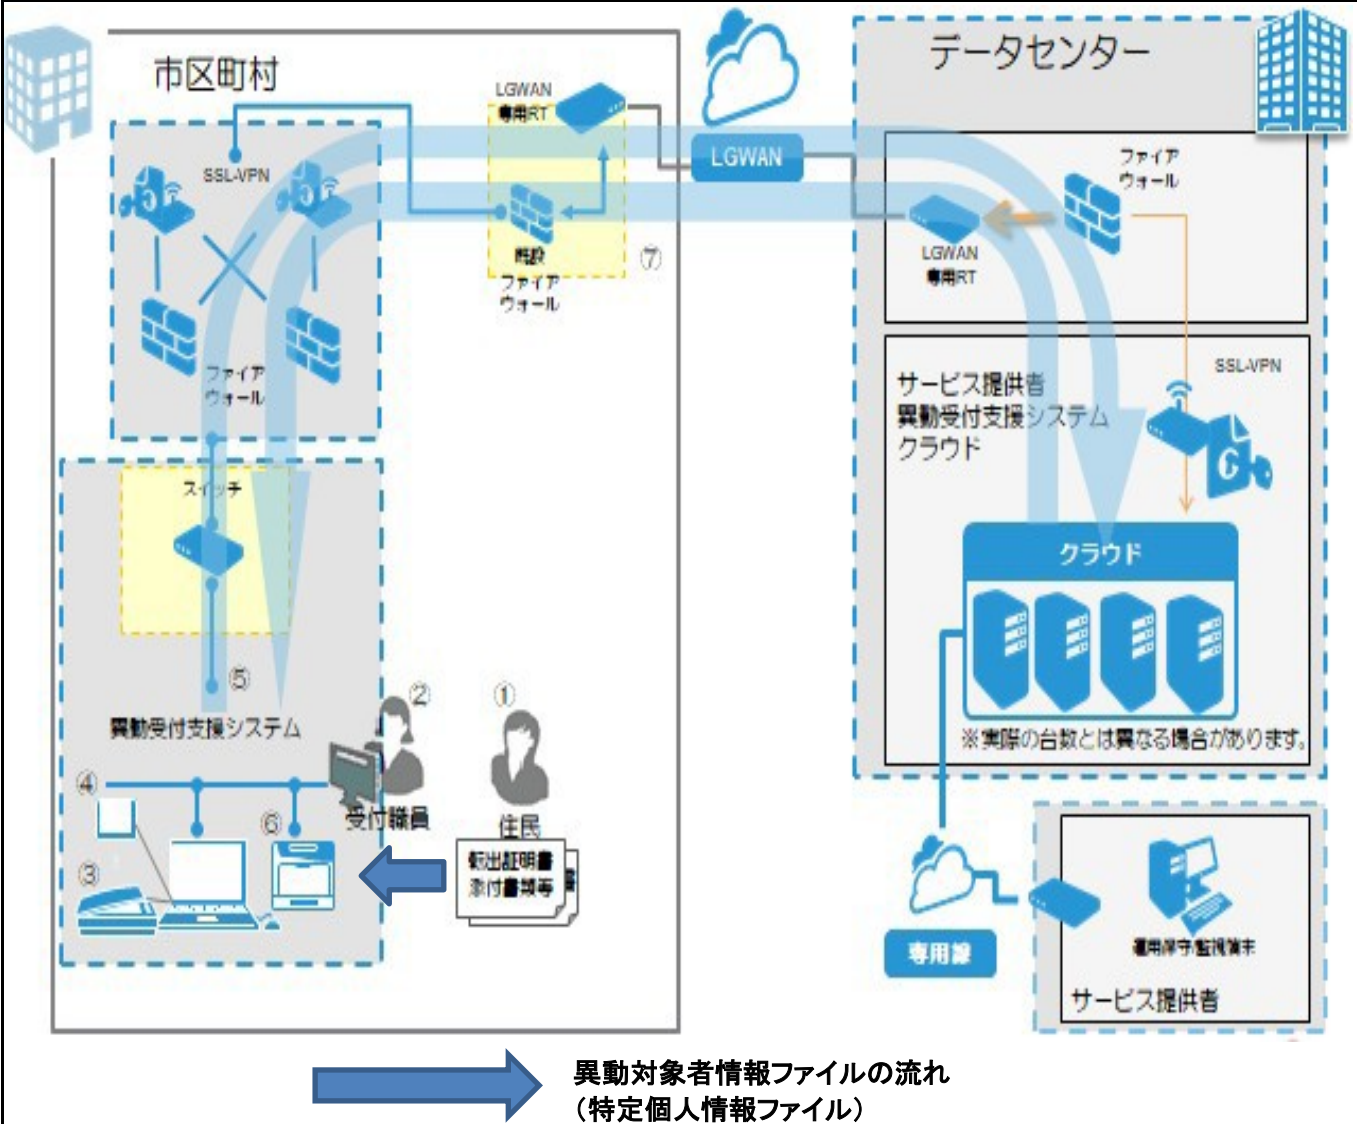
市区町村

LGWAN
専用RT

SSL-VPN

既設
ファイア
ウォール

⑦

ファイア
ウォール

スイッチ

⑤

異動受付支援システム

④

⑥

③

②

受付職員

①

住民

転出証明書
添付書類等

LGWAN

データセンター

ファイア
ウォール

LGWAN
専用RT

SSL-VPN

サービス提供者
異動受付支援システム
クラウド

クラウド

※実際の台数とは異なる場合があります。

専用線

運用保守監視端末

サービス提供者

異動対象者情報ファイルの流れ
（特定個人情報ファイル）